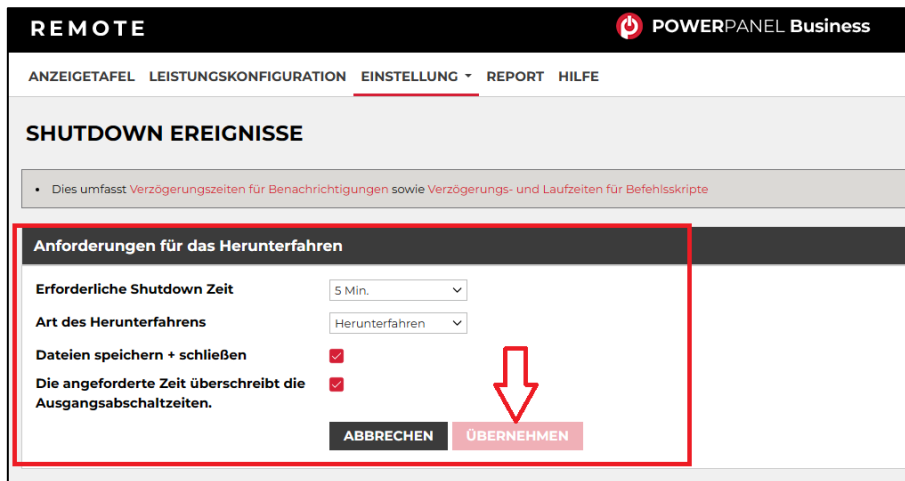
REMOTE

POWERPANEL Business

ANZEIGETAFEL LEISTUNGSKONFIGURATION EINSTELLUNG REPORT HILFE

SHUTDOWN EREIGNISSE

• Dies umfasst Verzögerungszeiten für Benachrichtigungen sowie Verzögerungs- und Laufzeiten für Befehlsskripte

Anforderungen für das Herunterfahren

Erforderliche Shutdown Zeit 5 Min.

Art des Herunterfahrens Herunterfahren

Dateien speichern + schließen

Die angeforderte Zeit überschreibt die Ausgangsabschaltzeiten.

ABBRECHEN ÜBERNEHMEN